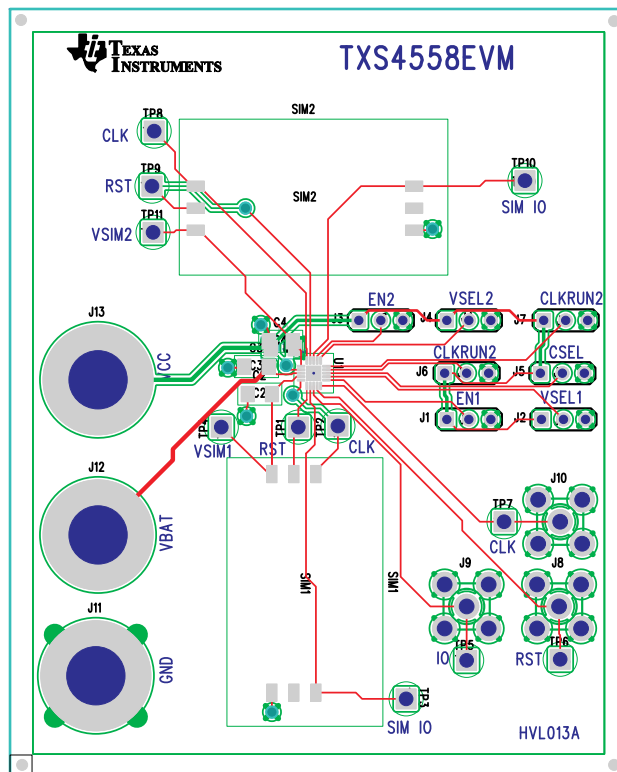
TEXAS INSTRUMENTS

TXS4558EVM

TP8
CLK
TP9
RST
TP11
VSIM2

SIM2
SIM2

TP10
SIM IO

J13
VCC

C4
J3
EN2
J4
VSEL2
J7
CLKRUN2
U1
CLKRUN2
J6
CSEL
J5
C2
EN1
J1
J2
VSEL1

TP4
VSIM1
TP1
RST
TP2
CLK

J12
VBAT

J10
TP7
CLK

SIM1
SIM1

J9
J8

J11
GND

TP5
IO
TP6
RST

TP3
SIM IO

HVL013A